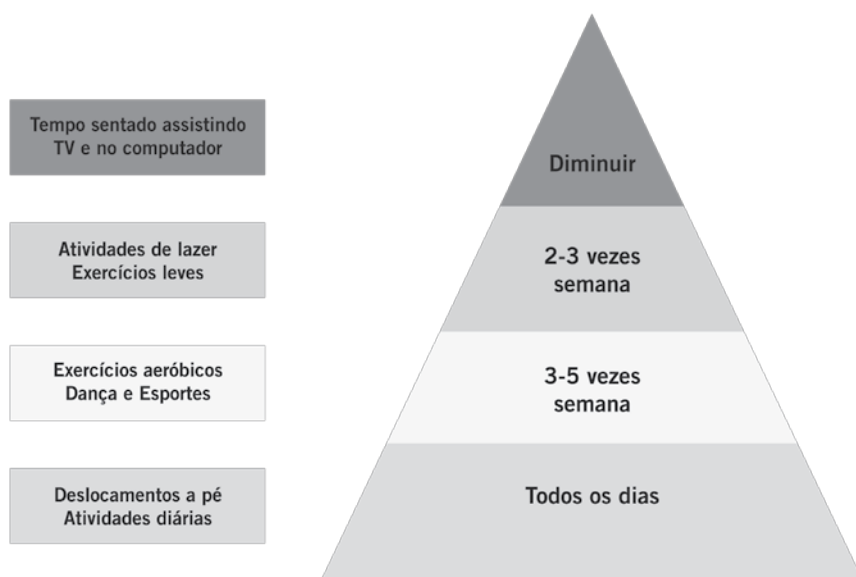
Tempo sentado assistindo TV e no computador

Diminuir

Atividades de lazer
Exercícios leves

2-3 vezes semana

Exercícios aeróbicos
Dança e Esportes

3-5 vezes semana

Deslocamentos a pé
Atividades diárias

Todos os dias